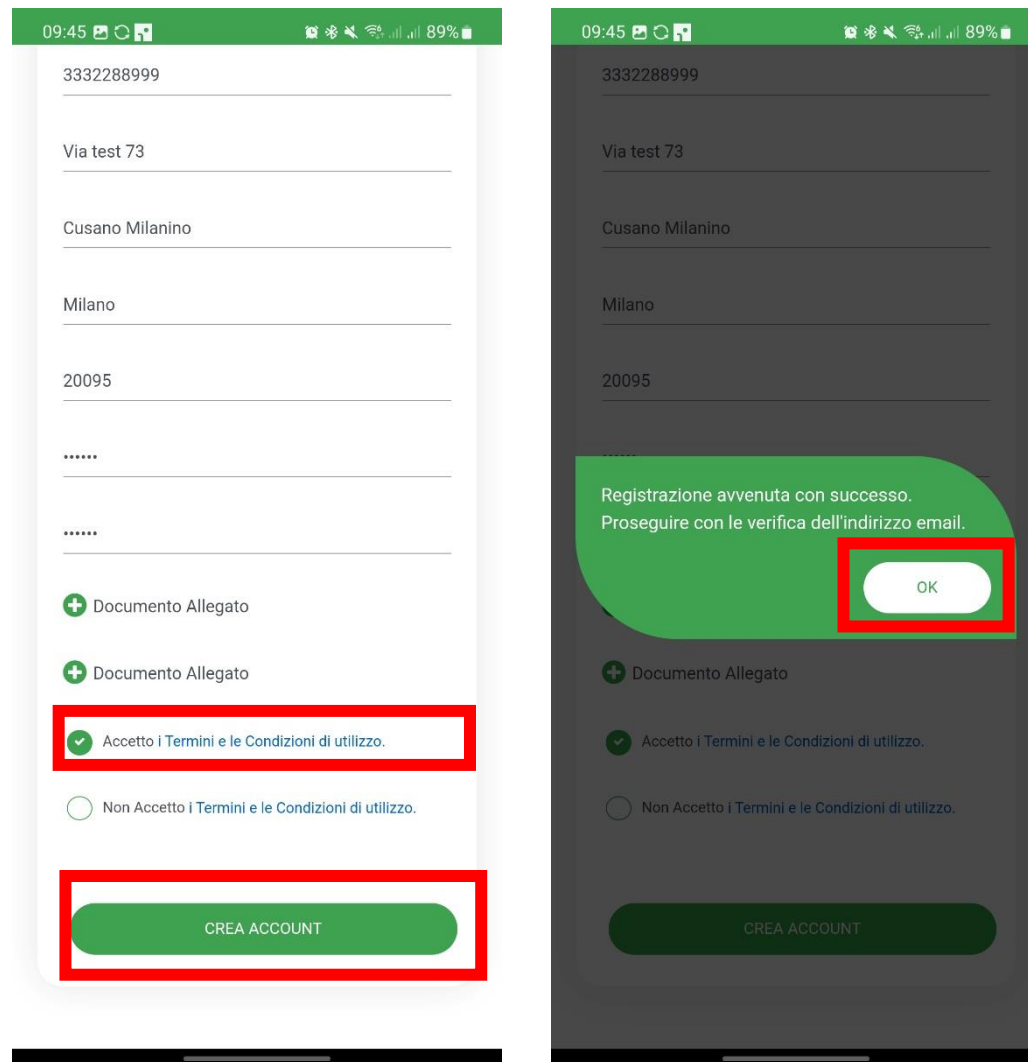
09:45 89%

3332288999

Via test 73

Cusano Milanino

Milano

20095

••••••

••••••

Documento Allegato

Documento Allegato

Accetto i Termini e le Condizioni di utilizzo.

Non Accetto i Termini e le Condizioni di utilizzo.

CREA ACCOUNT

09:45 89%

3332288999

Via test 73

Cusano Milanino

Milano

20095

Registrazione avvenuta con successo.
Proseguire con le verifica dell'indirizzo email.

OK

Documento Allegato

Accetto i Termini e le Condizioni di utilizzo.

Non Accetto i Termini e le Condizioni di utilizzo.

CREA ACCOUNT